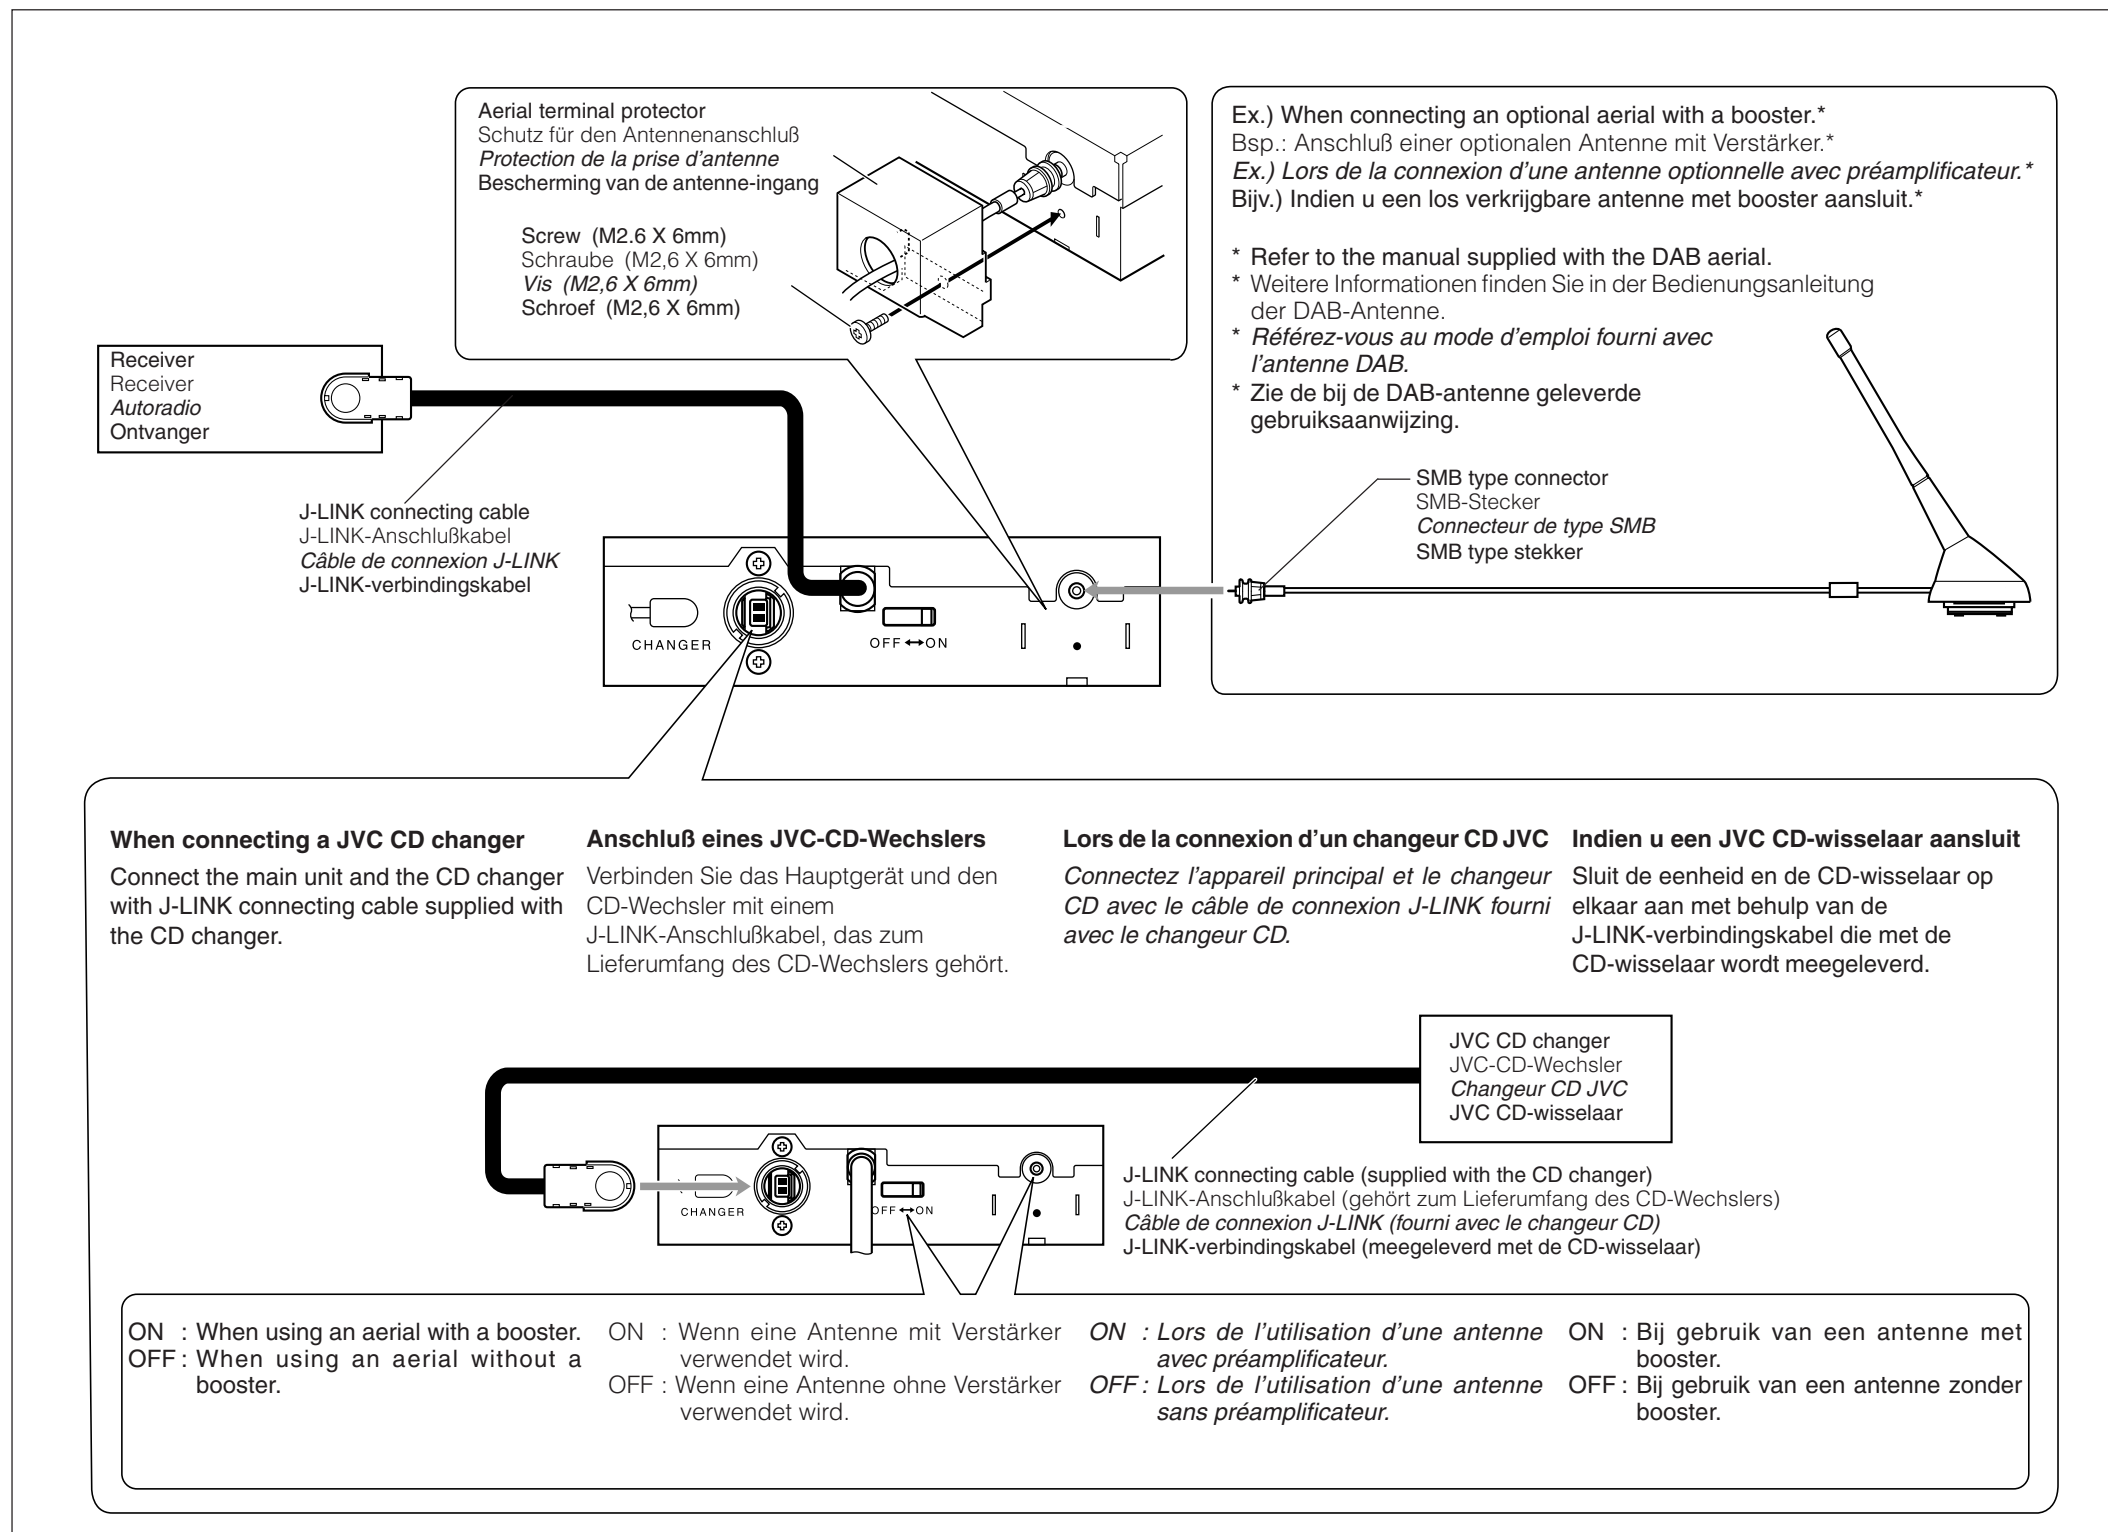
Aerial terminal protector
Schutz für den Antennenanschluß
*Protection de la prise d'antenne*
Bescherming van de antenne-ingang

Screw (M2.6 X 6mm)
Schraube (M2,6 X 6mm)
*Vis (M2,6 X 6mm)*
Schroef (M2,6 X 6mm)

Ex.) When connecting an optional aerial with a booster.*
Bsp.: Anschluß einer optionalen Antenne mit Verstärker.*
*Ex.) Lors de la connexion d'une antenne optionnelle avec préamplificateur.**
Bijv.) Indien u een los verkrijgbare antenne met booster aansluit.*

* Refer to the manual supplied with the DAB aerial.
* Weitere Informationen finden Sie in der Bedienungsanleitung der DAB-Antenne.
* *Référez-vous au mode d'emploi fourni avec l'antenne DAB.*
* Zie de bij de DAB-antenne geleverde gebruiksaanwijzing.

Receiver
Receiver
*Autoradio*
Ontvanger

J-LINK connecting cable
J-LINK-Anschlußkabel
*Câble de connexion J-LINK*
J-LINK-verbindingskabel

SMB type connector
SMB-Stecker
*Connecteur de type SMB*
SMB type stekker

CHANGER
OFF ↔ ON

**When connecting a JVC CD changer**
Connect the main unit and the CD changer with J-LINK connecting cable supplied with the CD changer.

**Anschluß eines JVC-CD-Wechslers**
Verbinden Sie das Hauptgerät und den CD-Wechsler mit einem J-LINK-Anschlußkabel, das zum Lieferumfang des CD-Wechslers gehört.

**Lors de la connexion d'un changeur CD JVC**
*Connectez l'appareil principal et le changeur CD avec le câble de connexion J-LINK fourni avec le changeur CD.*

**Indien u een JVC CD-wisselaar aansluit**
Sluit de eenheid en de CD-wisselaar op elkaar aan met behulp van de J-LINK-verbindingskabel die met de CD-wisselaar wordt meegeleverd.

JVC CD changer
JVC-CD-Wechsler
*Changeur CD JVC*
JVC CD-wisselaar

CHANGER
OFF ↔ ON

J-LINK connecting cable (supplied with the CD changer)
J-LINK-Anschlußkabel (gehört zum Lieferumfang des CD-Wechslers)
*Câble de connexion J-LINK (fourni avec le changeur CD)*
J-LINK-verbindingskabel (meegeleverd met de CD-wisselaar)

ON : When using an aerial with a booster.
OFF : When using an aerial without a booster.

ON : Wenn eine Antenne mit Verstärker verwendet wird.
OFF : Wenn eine Antenne ohne Verstärker verwendet wird.

*ON : Lors de l'utilisation d'une antenne avec préamplificateur.*
*OFF : Lors de l'utilisation d'une antenne sans préamplificateur.*

ON : Bij gebruik van een antenne met booster.
OFF : Bij gebruik van een antenne zonder booster.